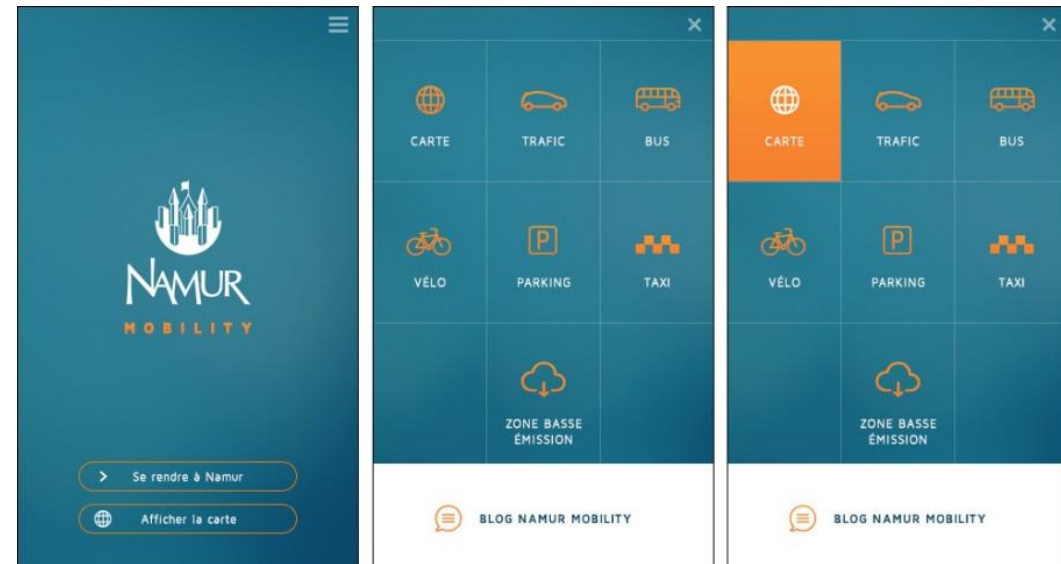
NAMUR
MOBILITY

Se rendre à Namur

Afficher la carte

CARTE
TRAFIC
BUS
VÉLO
PARKING
TAXI
ZONE BASSE ÉMISSION

BLOG NAMUR MOBILITY

CARTE
TRAFIC
BUS
VÉLO
PARKING
TAXI
ZONE BASSE ÉMISSION

BLOG NAMUR MOBILITY